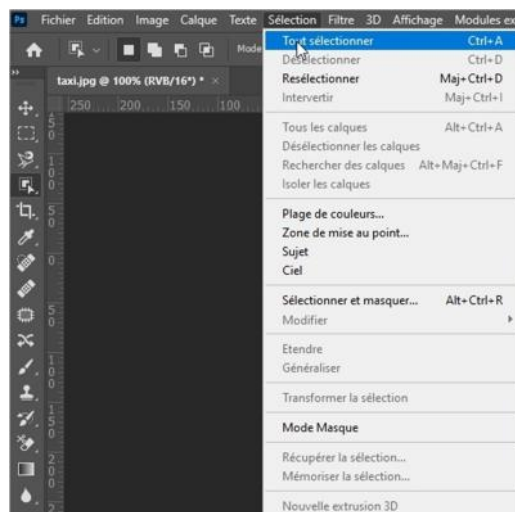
Ps Fichier Edition Image Calque Texte Sélection Filtre 3D Affichage Modules ex

Mode

taxi.jpg @ 100% (RVB/16*) * ×

250 200 150 100

Tout sélectionner Ctrl+A
Désélectionner Ctrl+D
Resélectionner Maj+Ctrl+D
Intervertir Maj+Ctrl+I

Tous les calques Alt+Ctrl+A
Désélectionner les calques
Rechercher des calques Alt+Maj+Ctrl+F
Isoler les calques

Plage de couleurs...
Zone de mise au point...
Sujet
Ciel

Sélectionner et masquer... Alt+Ctrl+R
Modifier

Etendre
Généraliser

Transformer la sélection

Mode Masque

Récupérer la sélection...
Mémoriser la sélection...

Nouvelle extrusion 3D